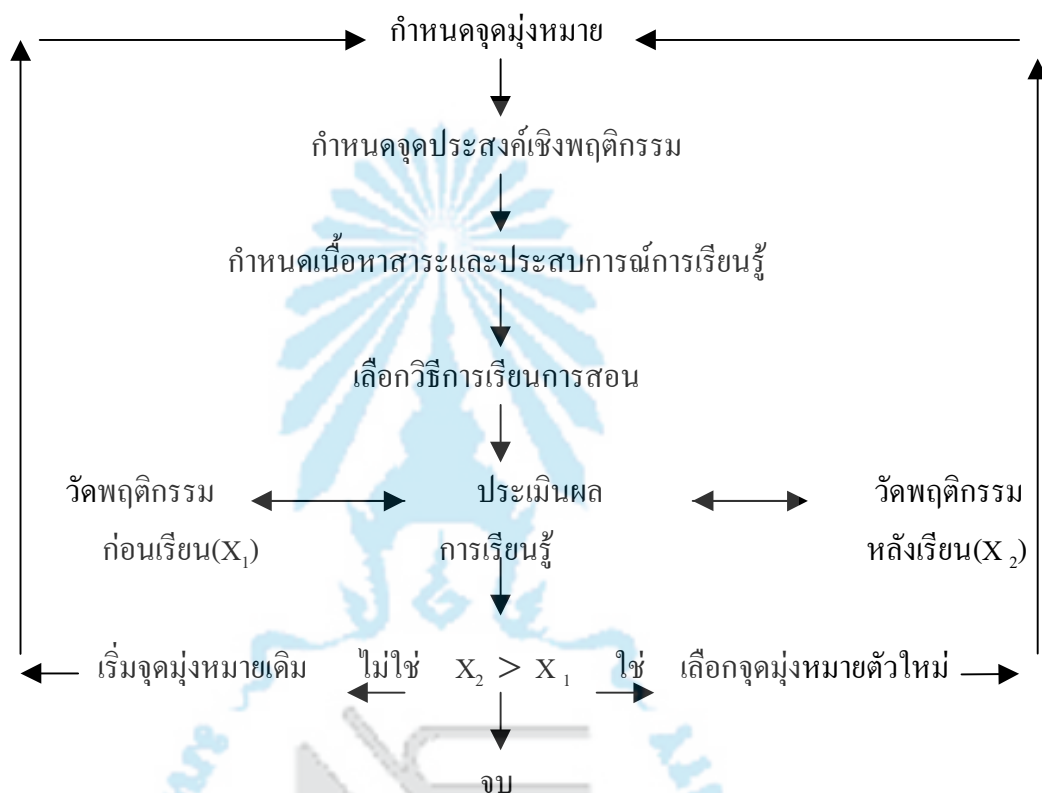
กำหนดจุดมุ่งหมาย

กำหนดจุดประสงค์เชิงพฤติกรรม

กำหนดเนื้อหาสาระและประสบการณ์การเรียนรู้

เลือกวิธีการเรียนการสอน

วัดพฤติกรรม ก่อนเรียน($X_1$)

ประเมินผล การเรียนรู้

วัดพฤติกรรม หลังเรียน($X_2$)

เริ่มจุดมุ่งหมายเดิม ไม่ใช่ $X_2 > X_1$ ใช่ เลือกจุดมุ่งหมายตัวใหม่

จบ